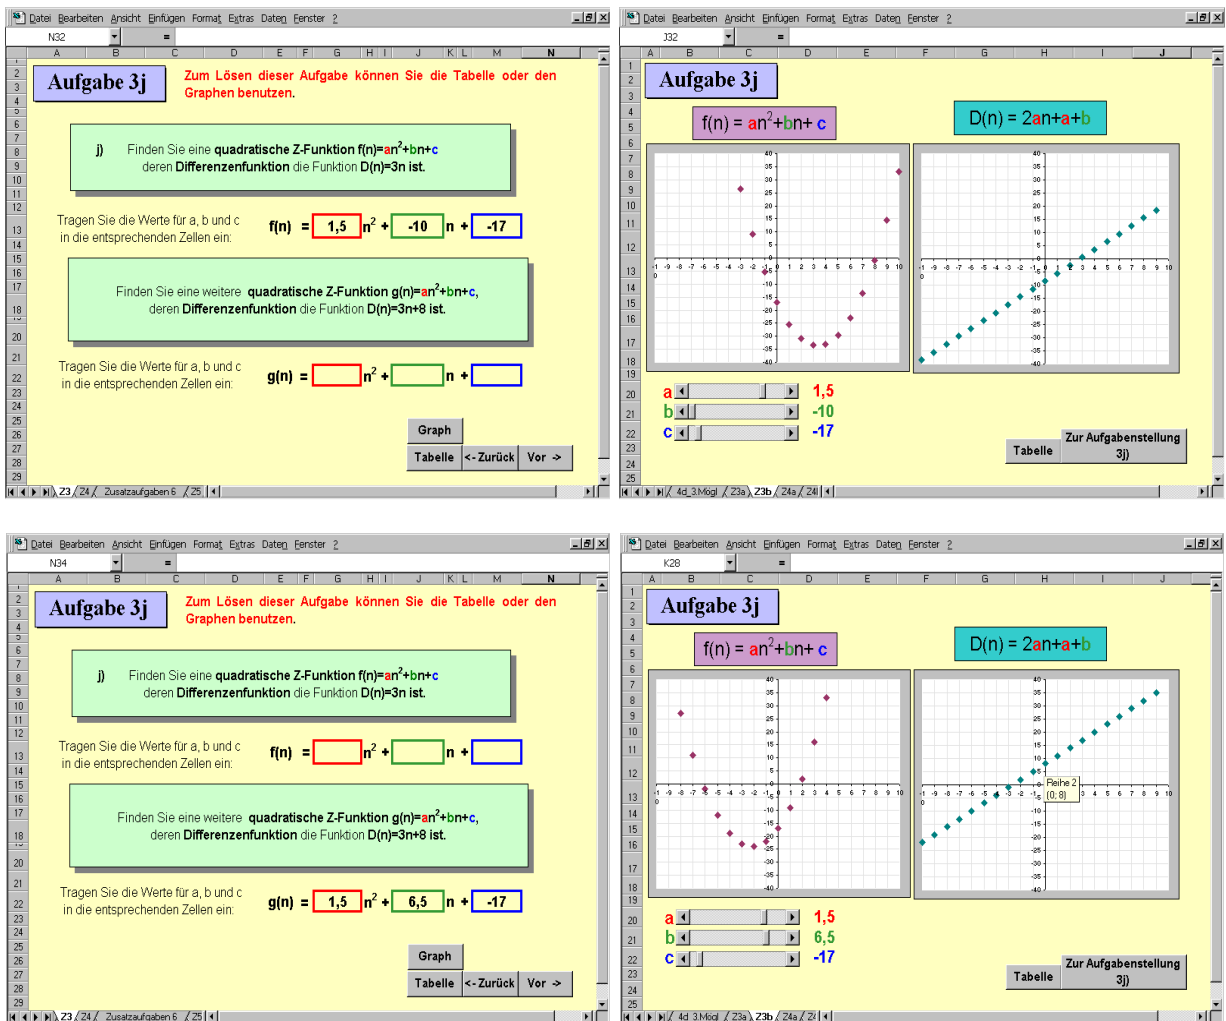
Datei Bearbeiten Ansicht Einfügen Format Extras Daten Fenster ?

N32 =

Aufgabe 3j

Zum Lösen dieser Aufgabe können Sie die Tabelle oder den Graphen benutzen.

j) Finden Sie eine quadratische Z-Funktion f(n)=an$^2$+bn+c deren Differenzenfunktion die Funktion D(n)=3n ist.

Tragen Sie die Werte für a, b und c in die entsprechenden Zellen ein:

f(n) = 1,5 n$^2$ + -10 n + -17

Finden Sie eine weitere quadratische Z-Funktion g(n)=an$^2$+bn+c, deren Differenzenfunktion die Funktion D(n)=3n+8 ist.

Tragen Sie die Werte für a, b und c in die entsprechenden Zellen ein:

g(n) = n$^2$ + n +

Graph

Tabelle <- Zurück Vor ->

Z3 Z4 Zusatzaufgaben 6 Z5

Datei Bearbeiten Ansicht Einfügen Format Extras Daten Fenster ?

J32 =

Aufgabe 3j

f(n) = an$^2$+bn+ c

D(n) = 2an+a+b

a 1,5
b -10
c -17

Tabelle

Zur Aufgabenstellung 3j)

4d_3.Mögl Z3a Z3b Z4a Z4l

Datei Bearbeiten Ansicht Einfügen Format Extras Daten Fenster ?

N34 =

Aufgabe 3j

Zum Lösen dieser Aufgabe können Sie die Tabelle oder den Graphen benutzen.

j) Finden Sie eine quadratische Z-Funktion f(n)=an$^2$+bn+c deren Differenzenfunktion die Funktion D(n)=3n ist.

Tragen Sie die Werte für a, b und c in die entsprechenden Zellen ein:

f(n) = n$^2$ + n +

Finden Sie eine weitere quadratische Z-Funktion g(n)=an$^2$+bn+c, deren Differenzenfunktion die Funktion D(n)=3n+8 ist.

Tragen Sie die Werte für a, b und c in die entsprechenden Zellen ein:

g(n) = 1,5 n$^2$ + 6,5 n + -17

Graph

Tabelle <- Zurück Vor ->

Z3 Z4 Zusatzaufgaben 6 Z5

Datei Bearbeiten Ansicht Einfügen Format Extras Daten Fenster ?

K28 =

Aufgabe 3j

f(n) = an$^2$+bn+ c

D(n) = 2an+a+b

Reihe 2 (0; 8)

a 1,5
b 6,5
c -17

Tabelle

Zur Aufgabenstellung 3j)

4d_3.Mögl Z3a Z3b Z4a Z4